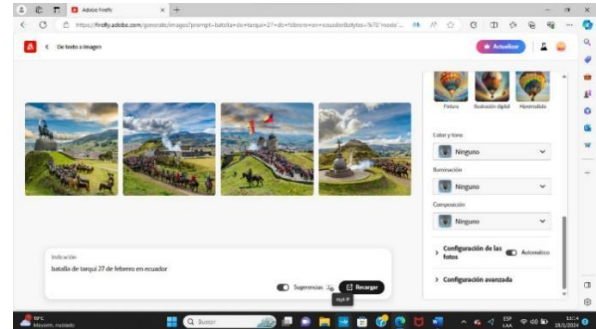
Adobe Firefly

https://firefly.adobe.com/generate/images?prompt=batalla+de+tarqui+27+de+febrero+en+ecuador&ratio=%7B%22mode

De texto a imagen

Actualizar

Fotos

Ilustración digital

Hiperrealista

Color y tono

Ninguno

Iluminación

Ninguno

Composición

Ninguno

Configuración de las fotos

Automático

Configuración avanzada

Indicación

batalla de tarqui 27 de febrero en ecuador

Sugerencias

Recargar

Buscar

Mayorm. nublado

ESP LAA

19/1/2024